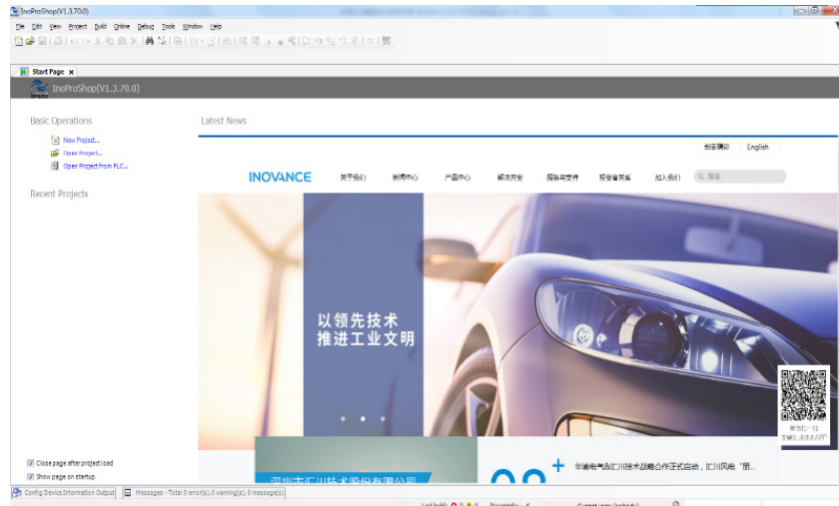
InoProShop(V1.3.70.0)

File Edit View Project Build Online Debug Tools Window Help

Start Page ×

InoProShop(V1.3.70.0)

Basic Operations

New Project...

Open Project...

Open Project from PLC...

Recent Projects

Latest News

创新驱动 English

INOVANCE 关于我们 新闻中心 产品中心 解决方案 服务与支持 投资者关系 加入我们 搜索

以领先技术
推进工业文明

深圳市汇川技术股份有限公司

华晨电气及汇川技术战略合作正式启动，汇川风电「丽...

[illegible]

Close page after project load

Show page on startup

Config Device Information Output

Messages - Total 0 error(s),0 warning(s),0 message(s)

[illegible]